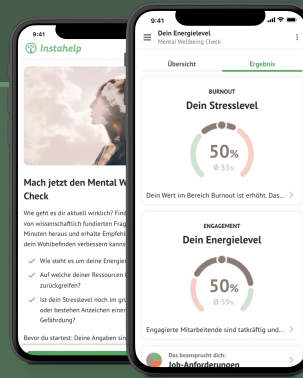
9:41

Instahelp

Mach jetzt den Mental W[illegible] Check

Wie geht es dir aktuell wirklich? Find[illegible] von wissenschaftlich fundierten Frag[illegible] Minuten heraus und erhalte Empfehl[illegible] dein Wohlbefinden verbessern kanns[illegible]

Wie steht es um deine Energie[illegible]

Auf welche deiner Ressourcen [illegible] zurückgreifen?

Ist dein Stresslevel noch im grü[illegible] oder bestehen Anzeichen einer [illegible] Gefährdung?

Bevor du startest: Deine Angaben sin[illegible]

9:41

Dein Energielevel
Mental Wellbeing Check

Übersicht

Ergebnis

BURNOUT

Dein Stresslevel

50%

Ø 35%

Dein Wert im Bereich Burnout ist erhöht. Das...

ENGAGEMENT

Dein Energielevel

50%

Ø 59%

Engagierte Mitarbeitende sind tatkräftig und...

Das beansprucht dich:

Job-Anforderungen